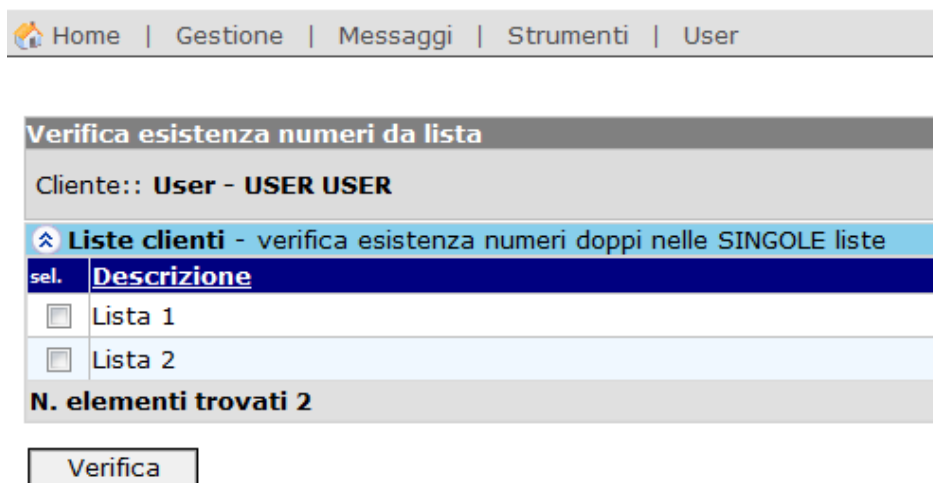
Home | Gestione | Messaggi | Strumenti | User

Verifica esistenza numeri da lista

Cliente:: User - USER USER

Liste clienti - verifica esistenza numeri doppi nelle SINGOLE liste

| sel. | Descrizione |
|---|---|
| ☐ | Lista 1 |
| ☐ | Lista 2 |

N. elementi trovati 2

Verifica